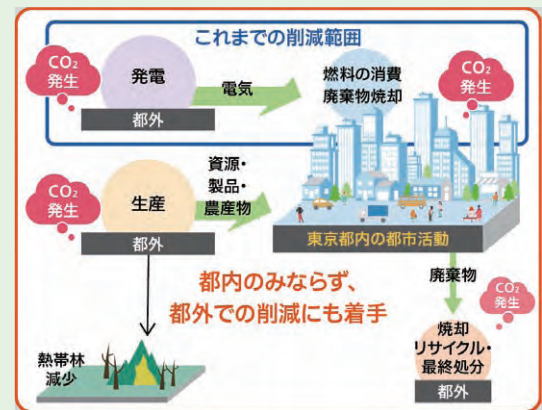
これまでの削減範囲

$CO_2$ 発生

発電

都外

電気

燃料の消費
廃棄物焼却

$CO_2$ 発生

$CO_2$ 発生

生産

都外

資源・
製品・
農産物

東京都内の都市活動

廃棄物

都内のみならず、
都外での削減にも着手

$CO_2$ 発生

熱帯林
減少

焼却
リサイクル・
最終処分

都外